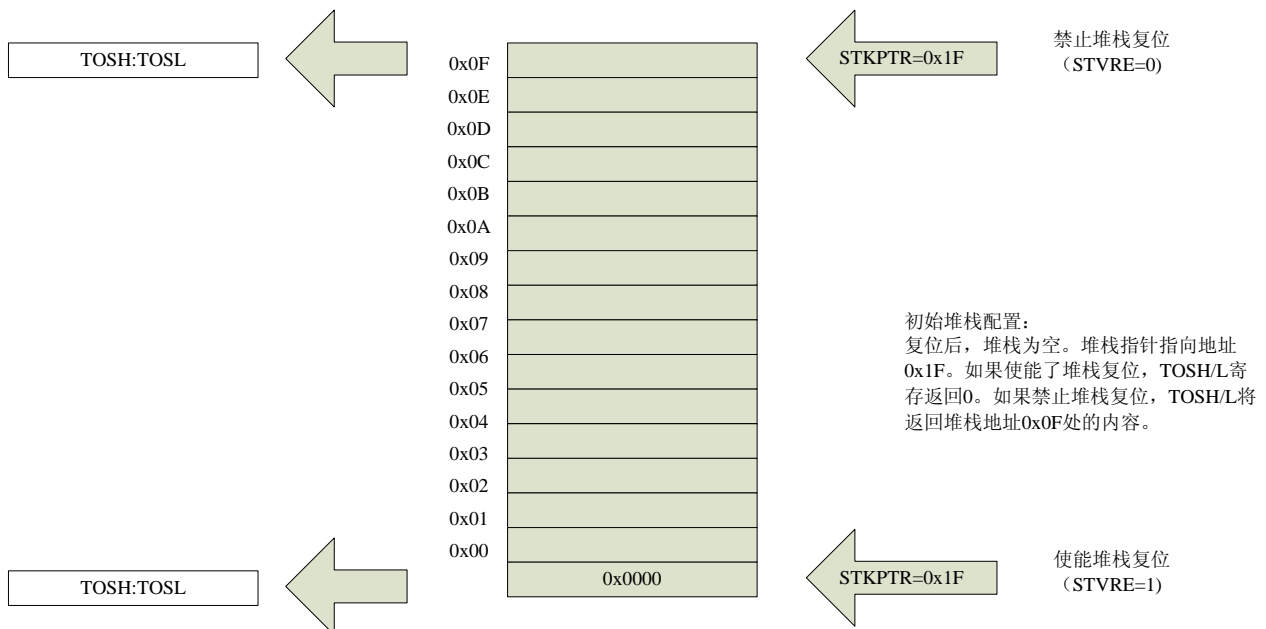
TOSH:TOSL

0x0F
0x0E
0x0D
0x0C
0x0B
0x0A
0x09
0x08
0x07
0x06
0x05
0x04
0x03
0x02
0x01
0x00

STKPTR=0x1F

禁止堆栈复位
（STVRE=0)

初始堆栈配置：
复位后，堆栈为空。堆栈指针指向地址0x1F。如果使能了堆栈复位，TOSH/L寄存返回0。如果禁止堆栈复位，TOSH/L将返回堆栈地址0x0F处的内容。

TOSH:TOSL

0x0000

STKPTR=0x1F

使能堆栈复位
（STVRE=1)